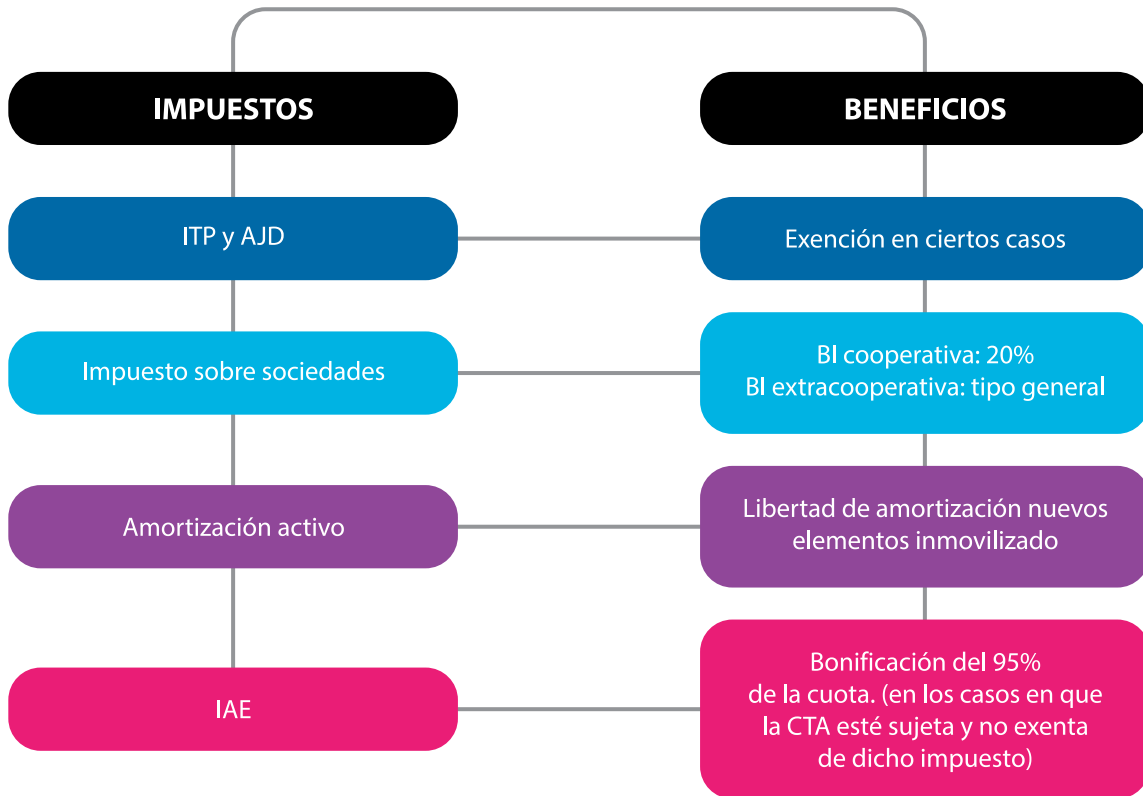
IMPUESTOS

BENEFICIOS

ITP y AJD

Exención en ciertos casos

Impuesto sobre sociedades

BI cooperativa: 20%
BI extracooperativa: tipo general

Amortización activo

Libertad de amortización nuevos elementos inmovilizado

IAE

Bonificación del 95% de la cuota. (en los casos en que la CTA esté sujeta y no exenta de dicho impuesto)